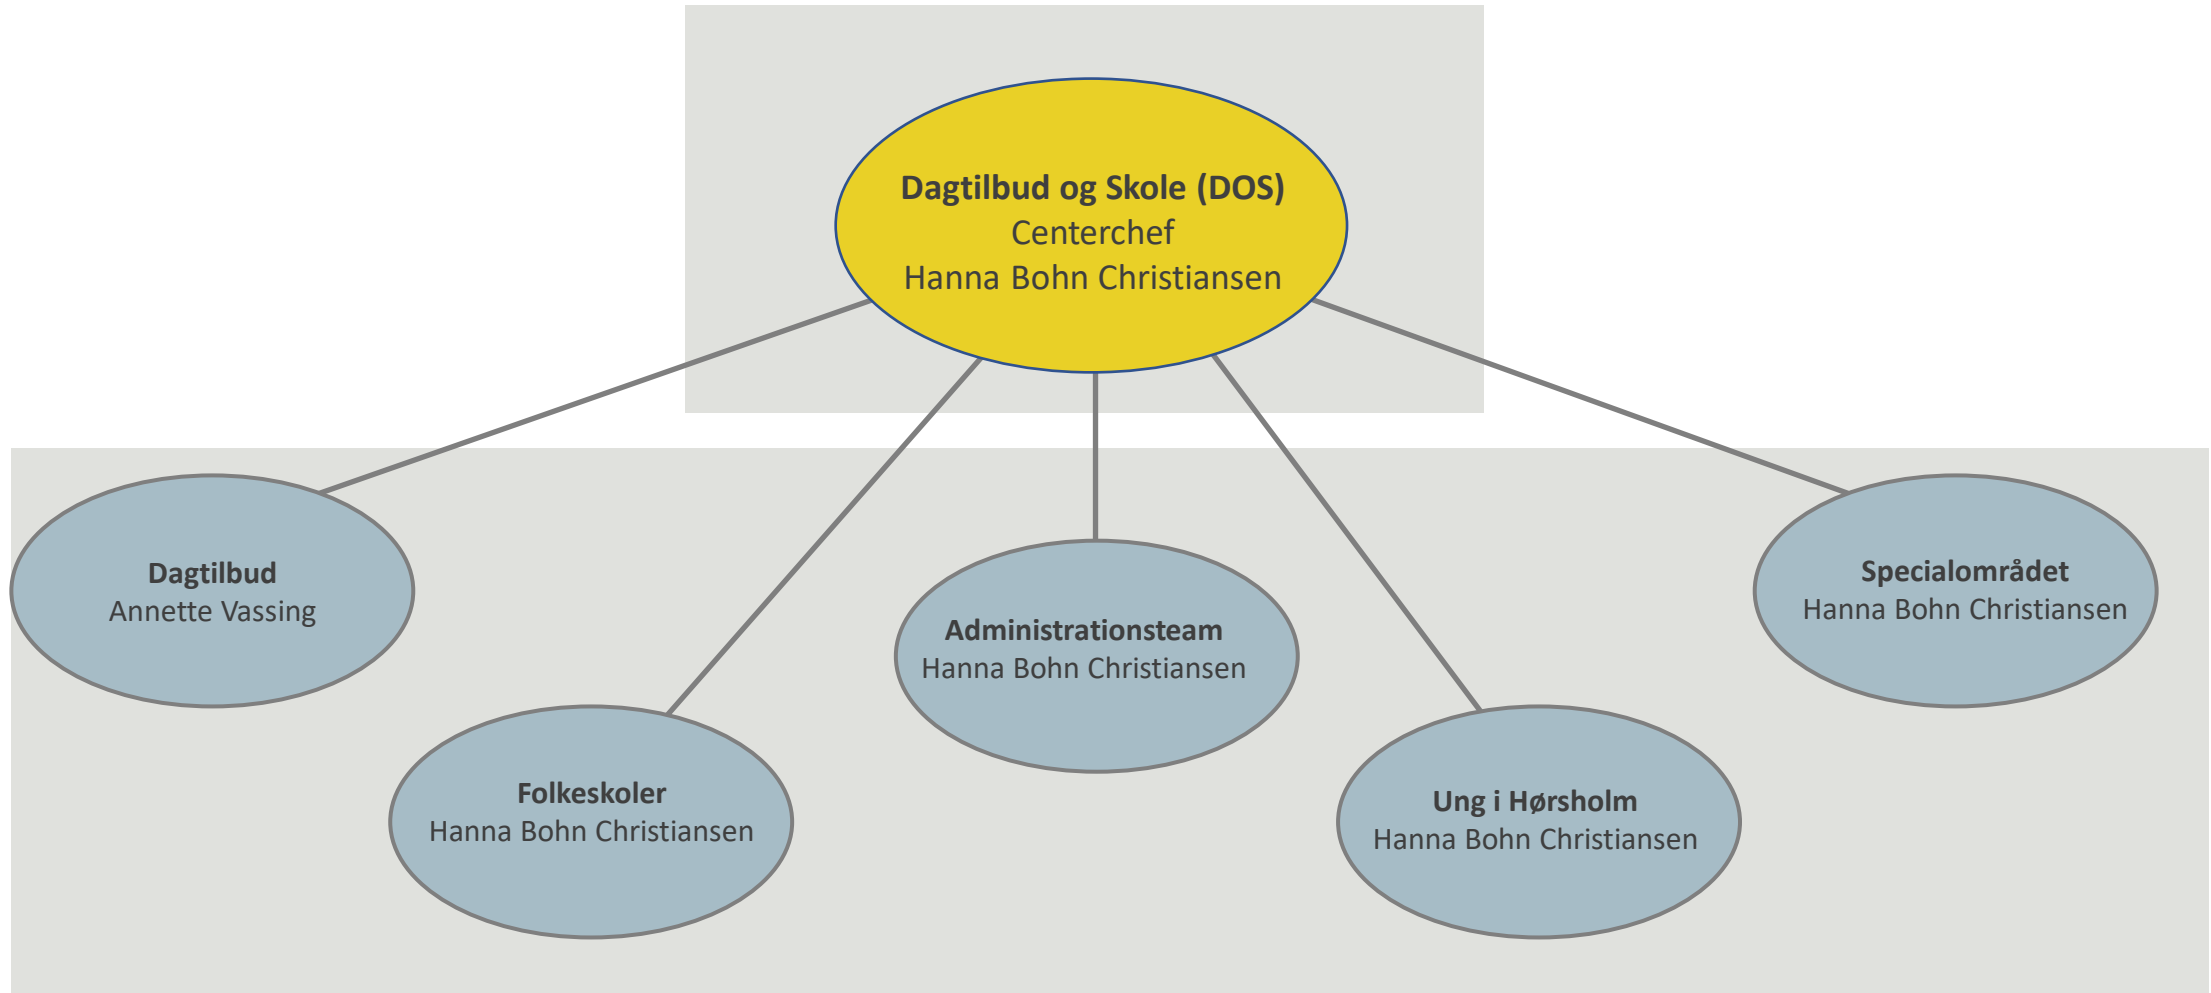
Dagtilbud og Skole (DOS)
Centerchef
Hanna Bohn Christiansen

Dagtilbud
Annette Vassing

Folkeskoler
Hanna Bohn Christiansen

Administrationsteam
Hanna Bohn Christiansen

Ung i Hørsholm
Hanna Bohn Christiansen

Specialområdet
Hanna Bohn Christiansen